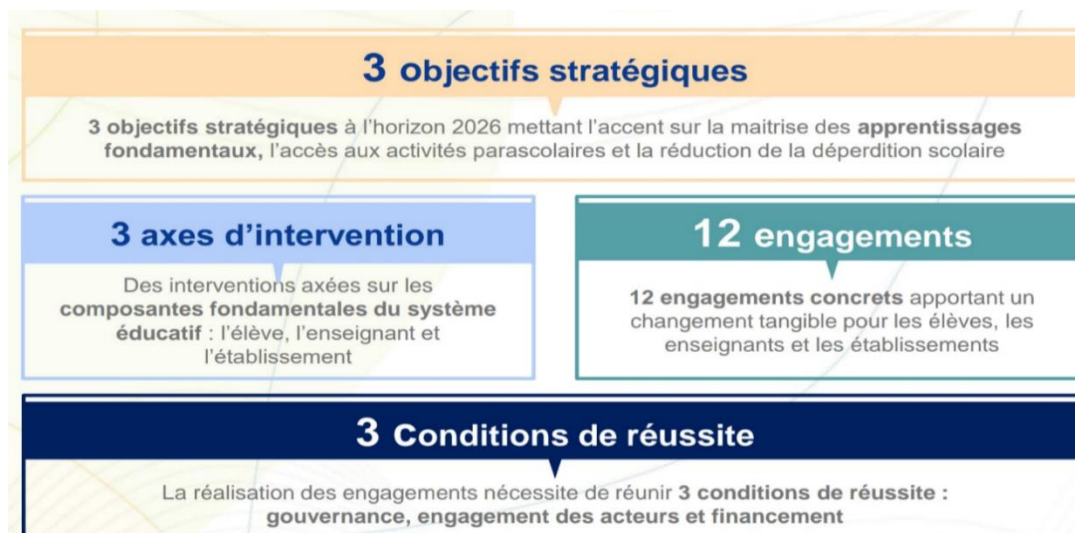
3 objectifs stratégiques

3 objectifs stratégiques à l'horizon 2026 mettant l'accent sur la maitrise des apprentissages fondamentaux, l'accès aux activités parascolaires et la réduction de la déperdition scolaire

3 axes d'intervention

Des interventions axées sur les composantes fondamentales du système éducatif : l'élève, l'enseignant et l'établissement

12 engagements

12 engagements concrets apportant un changement tangible pour les élèves, les enseignants et les établissements

3 Conditions de réussite

La réalisation des engagements nécessite de réunir 3 conditions de réussite : gouvernance, engagement des acteurs et financement